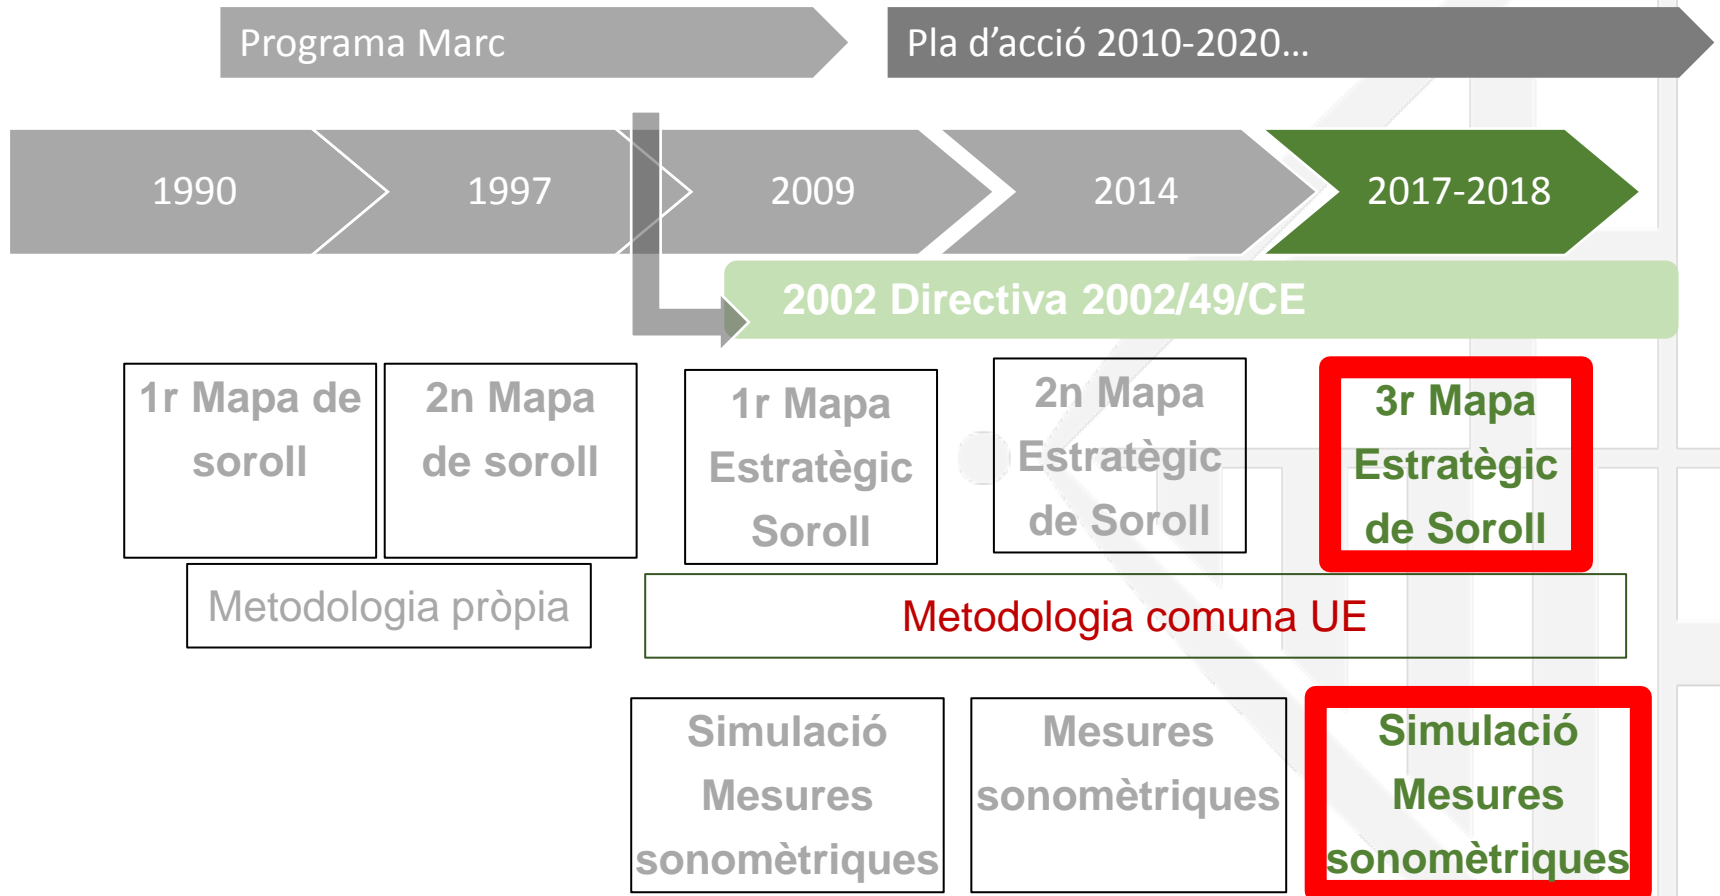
Programa Marc

Pla d'acció 2010-2020…

1990

1997

2009

2014

2017-2018

2002 Directiva 2002/49/CE

1r Mapa de soroll

2n Mapa de soroll

1r Mapa Estratègic Soroll

2n Mapa Estratègic de Soroll

3r Mapa Estratègic de Soroll

Metodologia pròpia

Metodologia comuna UE

Simulació Mesures sonomètriques

Mesures sonomètriques

Simulació Mesures sonomètriques